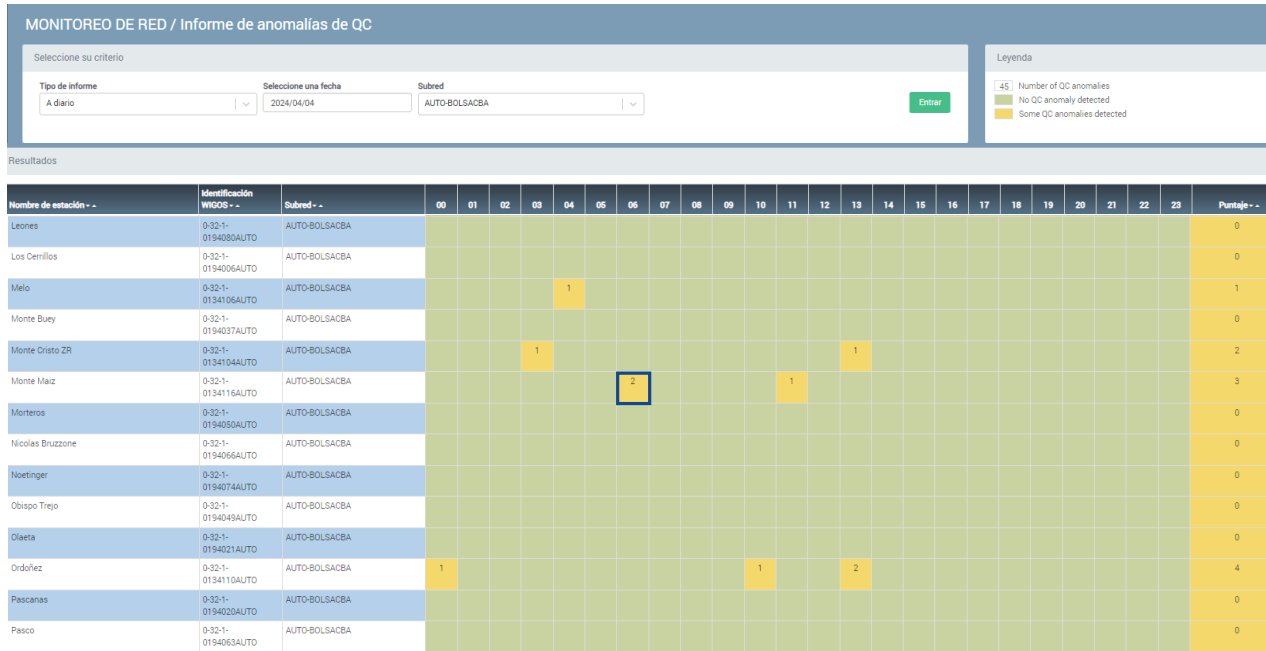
MONITOREO DE RED / Informe de anomalías de QC

Seleccione su criterio

Tipo de informe
A diario

Seleccione una fecha
2024/04/04

Subred
AUTO-BOLSACBA

Entrar

Leyenda

45 Number of QC anomalies
No QC anomaly detected
Some QC anomalies detected

Resultados

| Nombre de estación | Identificación WIGOS | Subred | 00 | 01 | 02 | 03 | 04 | 05 | 06 | 07 | 08 | 09 | 10 | 11 | 12 | 13 | 14 | 15 | 16 | 17 | 18 | 19 | 20 | 21 | 22 | 23 | Puntaje |
|---|---|---|---|---|---|---|---|---|---|---|---|---|---|---|---|---|---|---|---|---|---|---|---|---|---|---|---|
| Leones | 0-32-1-0194080AUTO | AUTO-BOLSACBA | | | | | | | | | | | | | | | | | | | | | | | | | 0 |
| Los Cerrillos | 0-32-1-0194006AUTO | AUTO-BOLSACBA | | | | | | | | | | | | | | | | | | | | | | | | | 0 |
| Melo | 0-32-1-0134106AUTO | AUTO-BOLSACBA | | | | | 1 | | | | | | | | | | | | | | | | | | | | 1 |
| Monte Buey | 0-32-1-0194037AUTO | AUTO-BOLSACBA | | | | | | | | | | | | | | | | | | | | | | | | | 0 |
| Monte Cristo ZR | 0-32-1-0134104AUTO | AUTO-BOLSACBA | | | | 1 | | | | | | | | | | 1 | | | | | | | | | | | 2 |
| Monte Maiz | 0-32-1-0134116AUTO | AUTO-BOLSACBA | | | | | | | 2 | | | | | 1 | | | | | | | | | | | | | 3 |
| Morteros | 0-32-1-0194050AUTO | AUTO-BOLSACBA | | | | | | | | | | | | | | | | | | | | | | | | | 0 |
| Nicolas Bruzzone | 0-32-1-0194066AUTO | AUTO-BOLSACBA | | | | | | | | | | | | | | | | | | | | | | | | | 0 |
| Noetinger | 0-32-1-0194074AUTO | AUTO-BOLSACBA | | | | | | | | | | | | | | | | | | | | | | | | | 0 |
| Obispo Trejo | 0-32-1-0194049AUTO | AUTO-BOLSACBA | | | | | | | | | | | | | | | | | | | | | | | | | 0 |
| Olaeta | 0-32-1-0194021AUTO | AUTO-BOLSACBA | | | | | | | | | | | | | | | | | | | | | | | | | 0 |
| Ordoñez | 0-32-1-0134110AUTO | AUTO-BOLSACBA | 1 | | | | | | | | | | 1 | | | 2 | | | | | | | | | | | 4 |
| Pascanas | 0-32-1-0194020AUTO | AUTO-BOLSACBA | | | | | | | | | | | | | | | | | | | | | | | | | 0 |
| Pasco | 0-32-1-0194063AUTO | AUTO-BOLSACBA | | | | | | | | | | | | | | | | | | | | | | | | | 0 |